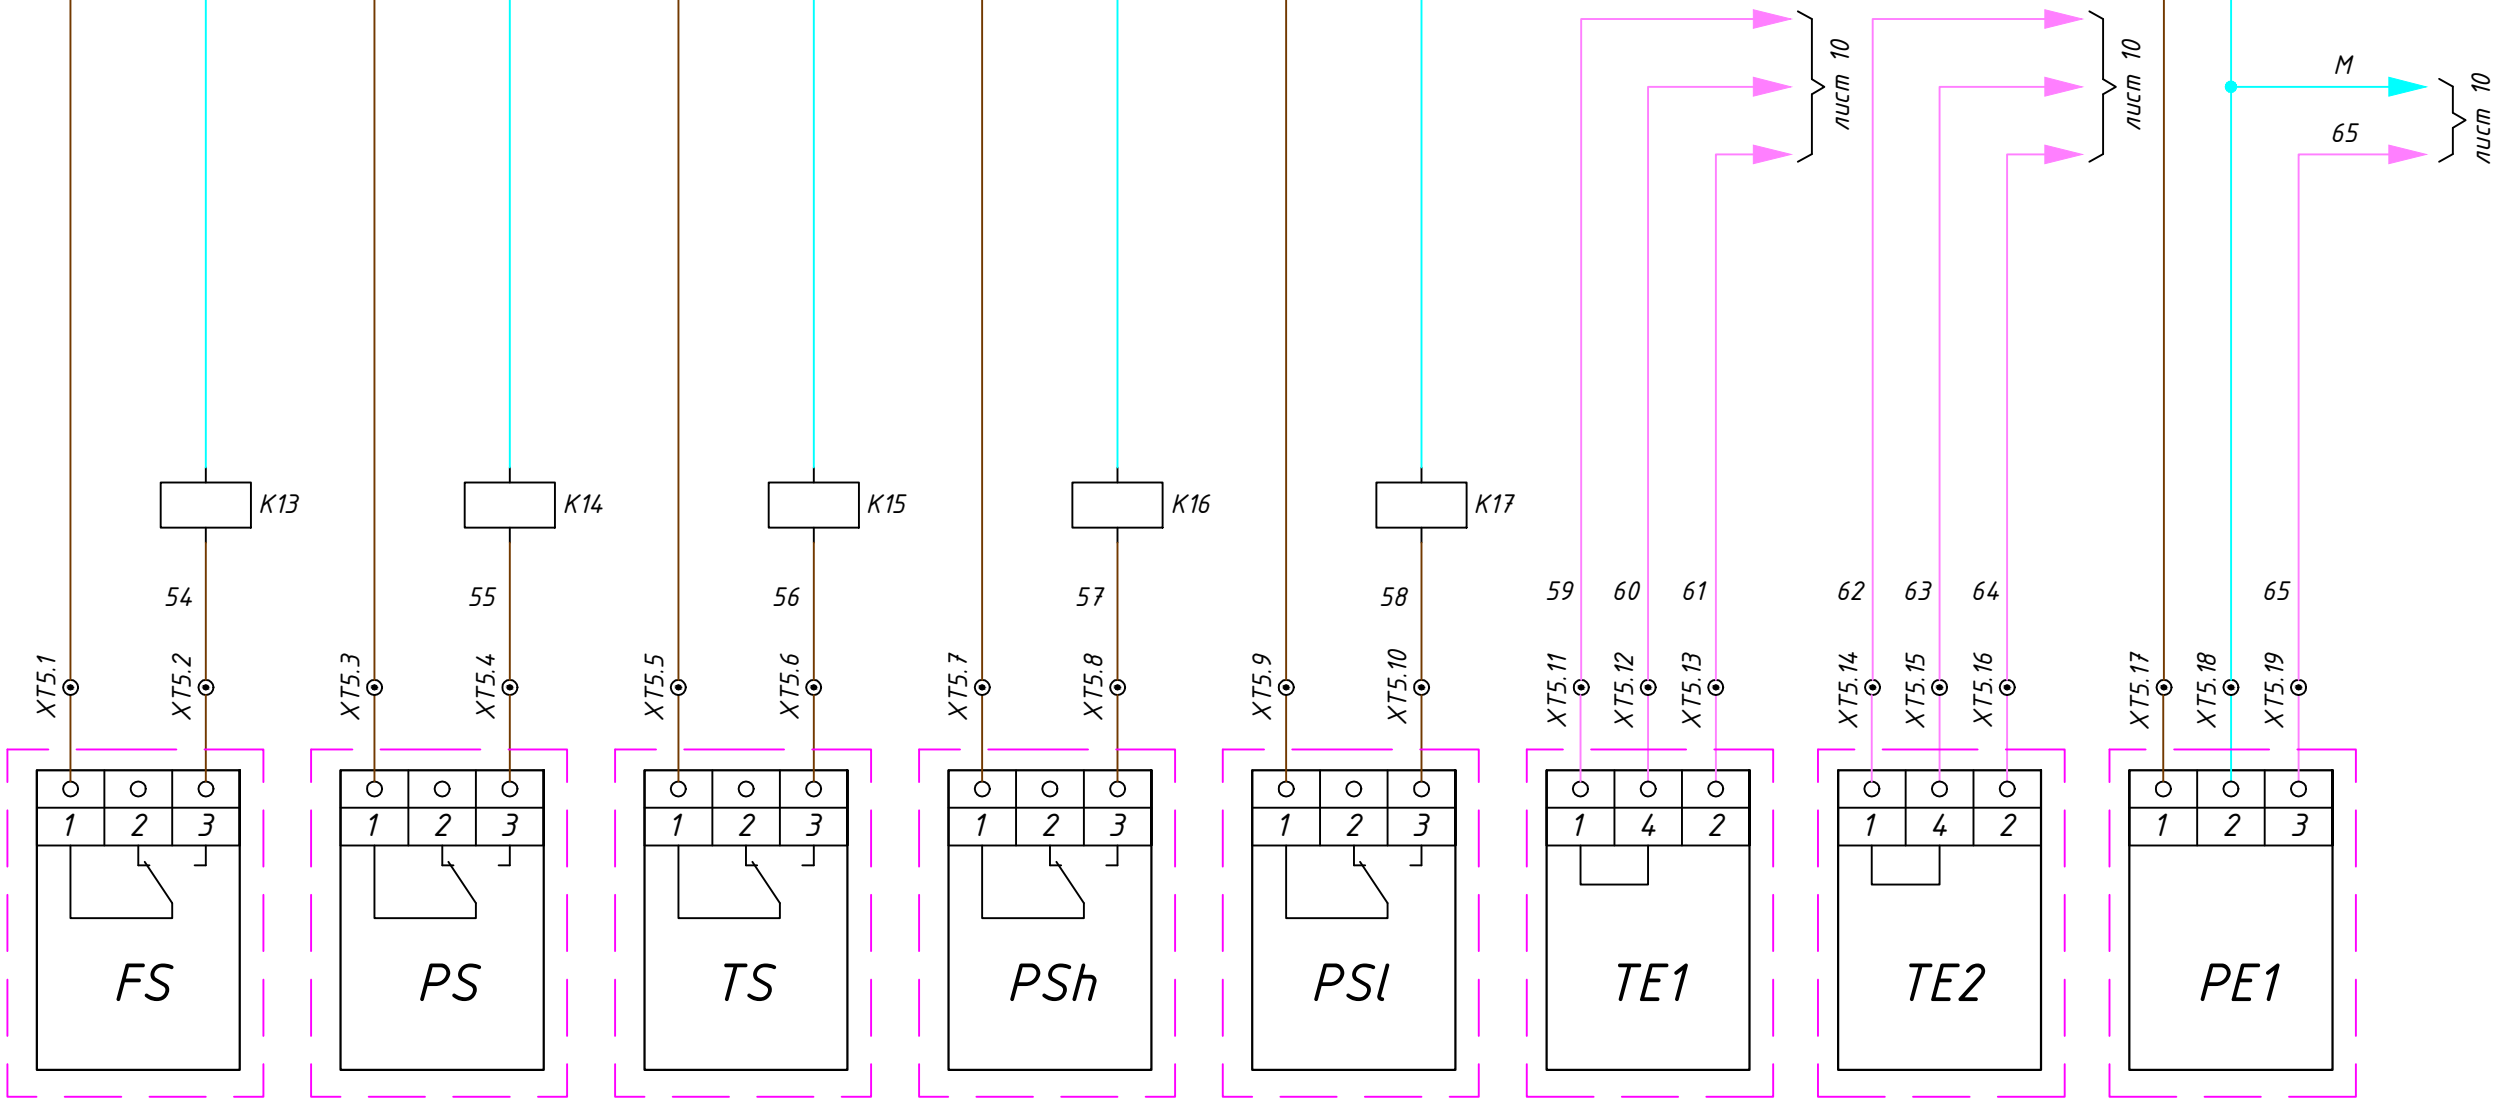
лист 10
лист 10
M
65
лист 10

K13
K14
K15
K16
K17

54
55
56
57
58
59
60
61
62
63
64
65

XT5.1
XT5.2
XT5.3
XT5.4
XT5.5
XT5.6
XT5.7
XT5.8
XT5.9
XT5.10
XT5.11
XT5.12
XT5.13
XT5.14
XT5.15
XT5.16
XT5.17
XT5.18
XT5.19

1 2 3
FS

1 2 3
PS

1 2 3
TS

1 2 3
PSh

1 2 3
PSl

1 4 2
TE1

1 4 2
TE2

1 2 3
PE1